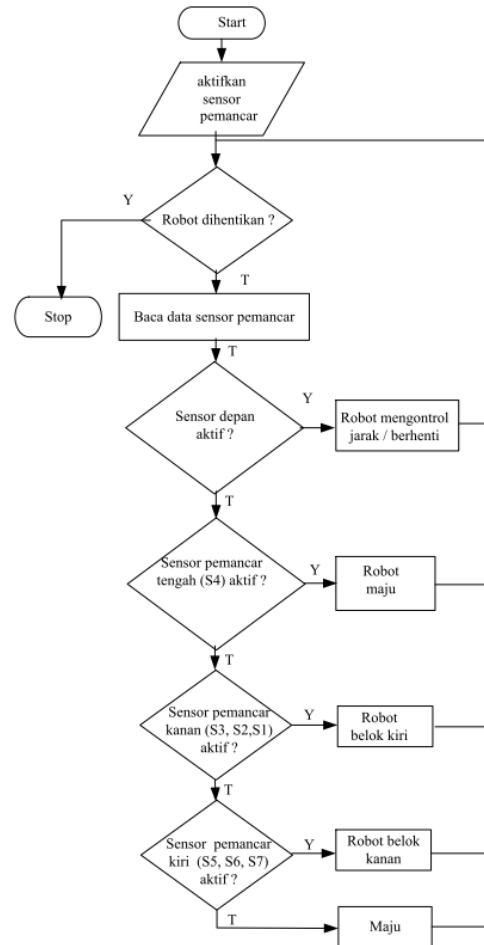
Start

aktifkan sensor pemancar

Y

Robot dihentikan ?

T

Stop

Baca data sensor pemancar

T

Sensor depan aktif ?

Y

Robot mengontrol jarak / berhenti

T

Sensor pemancar tengah (S4) aktif ?

Y

Robot maju

T

Sensor pemancar kanan (S3, S2,S1) aktif ?

Y

Robot belok kiri

T

Sensor pemancar kiri (S5, S6, S7) aktif ?

Y

Robot belok kanan

T

Maju